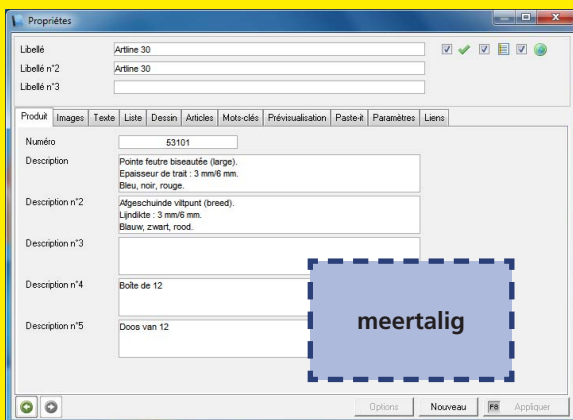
Propriétes

Libellé Artline 30
Libellé n°2 Artline 30
Libellé n°3

Produit | Images | Texte | Liste | Dessin | Articles | Mots-clés | Prévisualisation | Paste-it | Paramètres | Liens

Numéro 53101

Description
Pointe feutre biseautée (large).
Epaisseur de trait : 3 mm/6 mm.
Bleu, noir, rouge.

Description n°2
Afgeschuinde viltpunt (breed).
Lijndikte : 3 mm/6 mm.
Blauw, zwart, rood.

Description n°3

Description n°4
Boîte de 12

Description n°5
Doos van 12

meertalig

Options | Nouveau | F8 | Appliquer